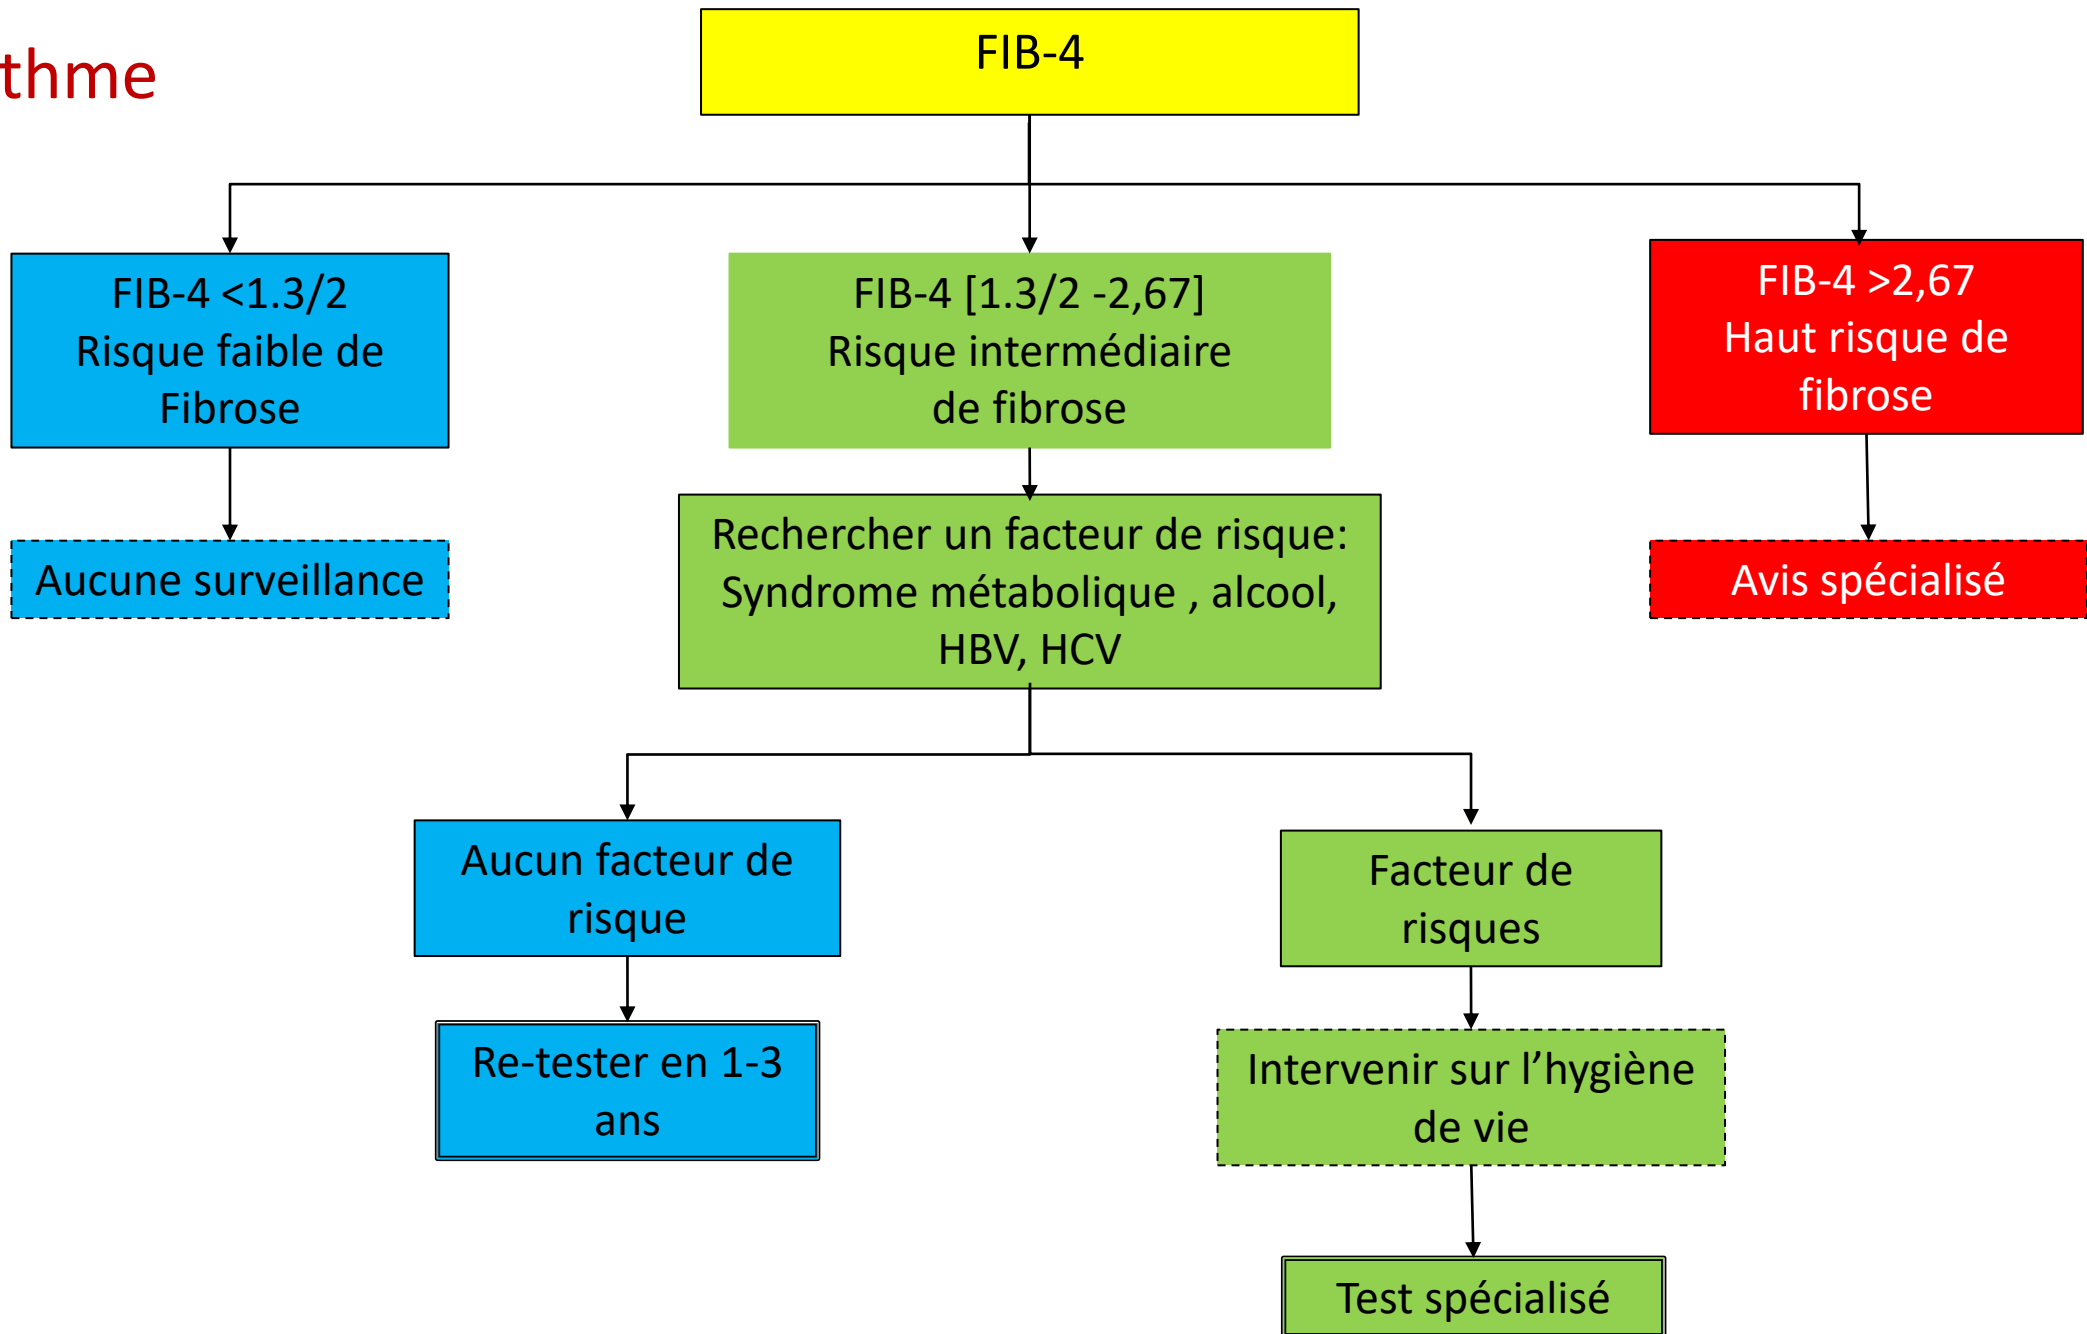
thme

FIB-4

FIB-4 <1.3/2
Risque faible de Fibrose

FIB-4 [1.3/2 -2,67]
Risque intermédiaire de fibrose

FIB-4 >2,67
Haut risque de fibrose

Aucune surveillance

Rechercher un facteur de risque: Syndrome métabolique , alcool, HBV, HCV

Avis spécialisé

Aucun facteur de risque

Facteur de risques

Re-tester en 1-3 ans

Intervenir sur l'hygiène de vie

Test spécialisé